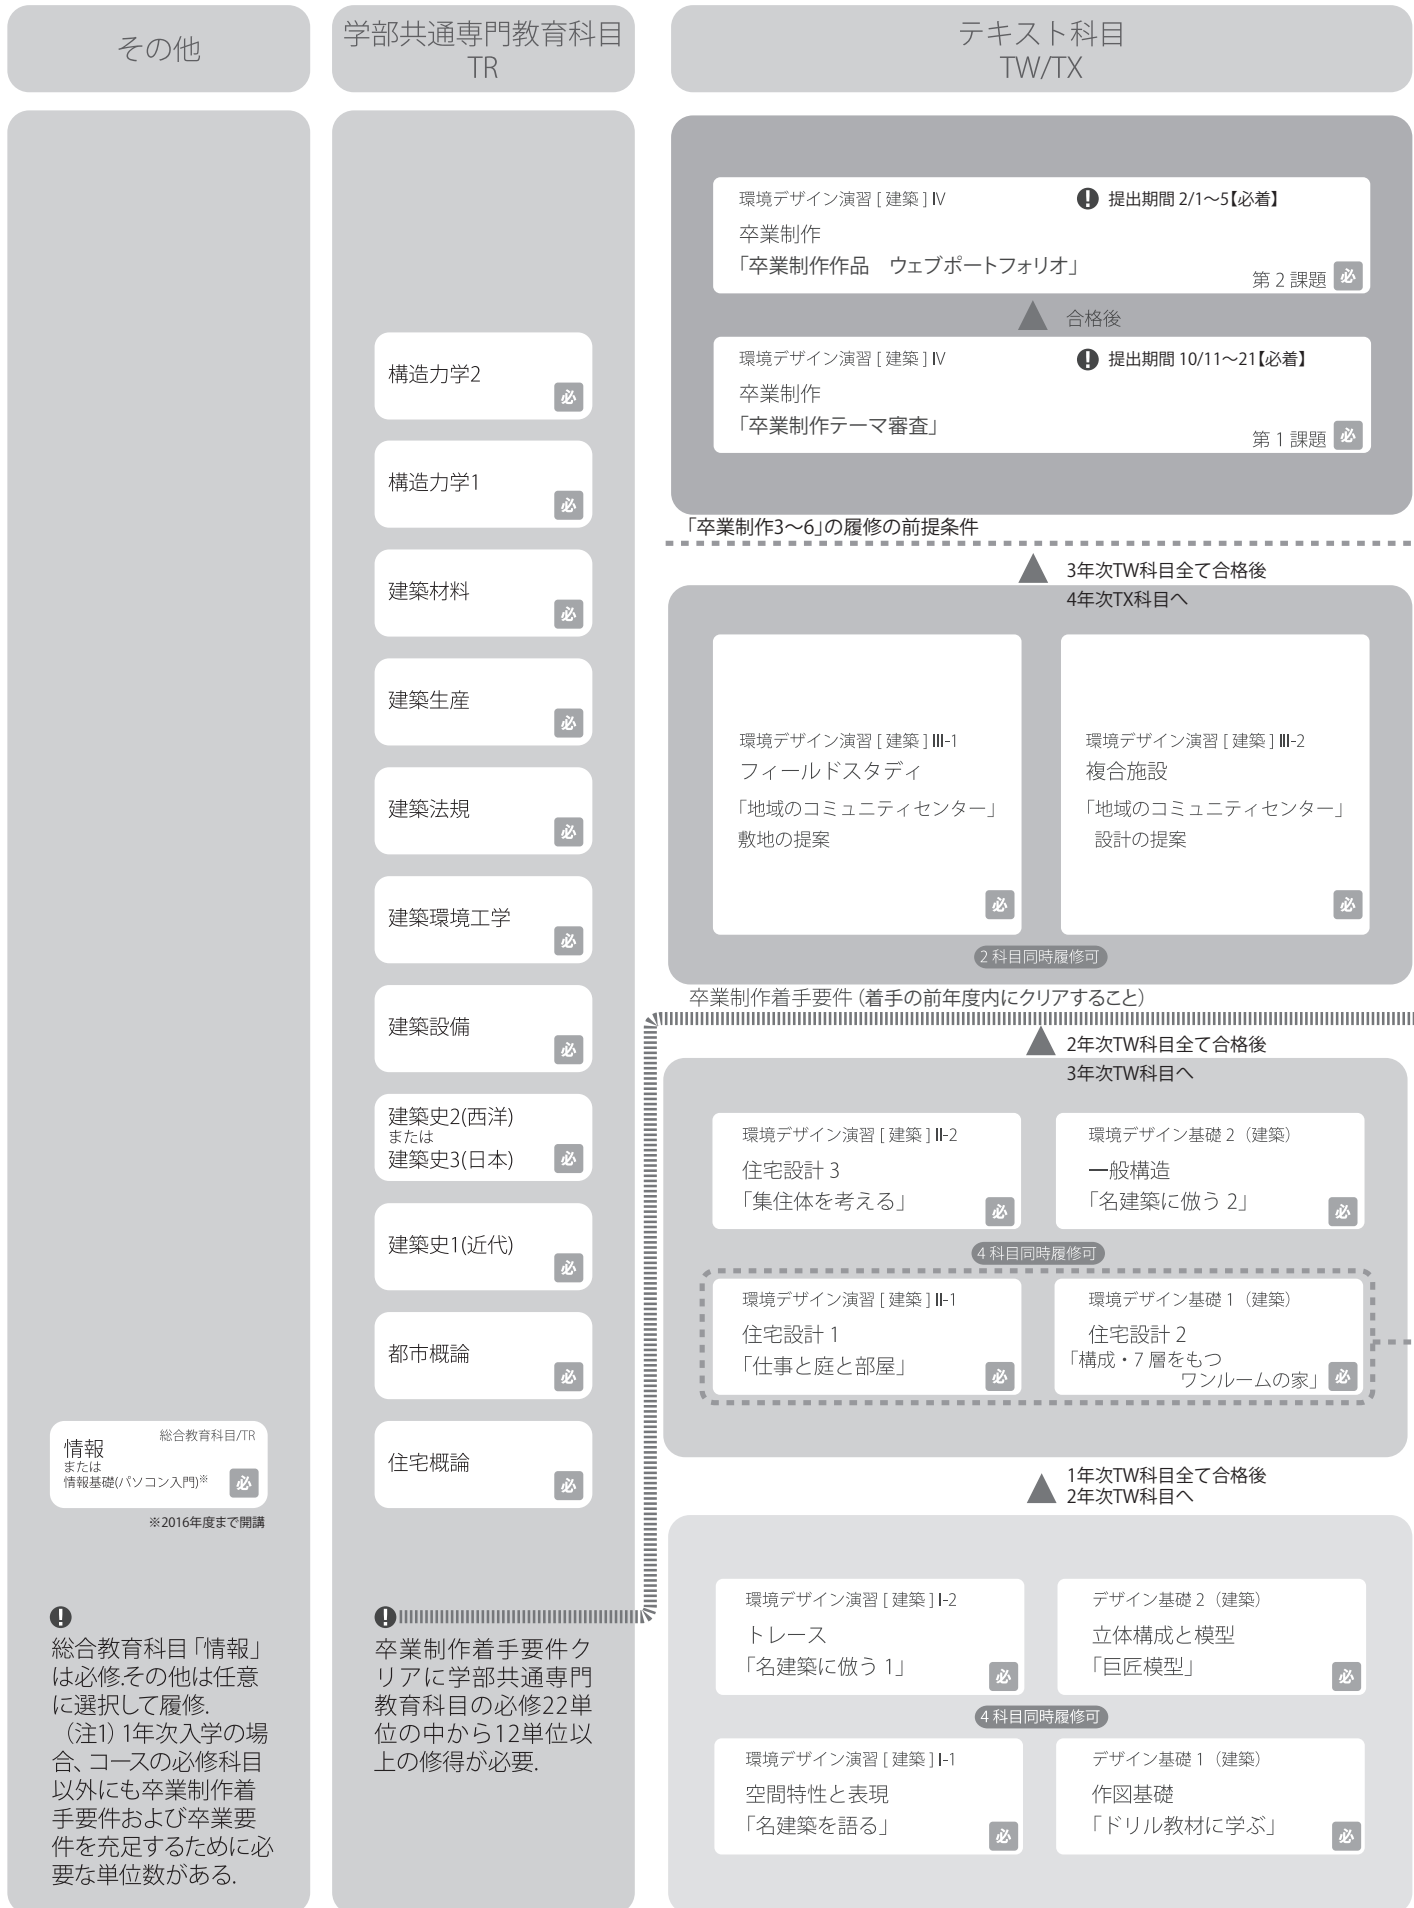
その他

学部共通専門教育科目
TR

テキスト科目
TW/TX

環境デザイン演習［建築］Ⅳ
提出期間 2/1～5【必着】
卒業制作
「卒業制作作品　ウェブポートフォリオ」
第 2 課題 必

合格後

環境デザイン演習［建築］Ⅳ
提出期間 10/11～21【必着】
卒業制作
「卒業制作テーマ審査」
第 1 課題 必

「卒業制作3～6」の履修の前提条件

3年次TW科目全て合格後
4年次TX科目へ

環境デザイン演習［建築］Ⅲ-1
フィールドスタディ
「地域のコミュニティセンター」
敷地の提案
必

環境デザイン演習［建築］Ⅲ-2
複合施設
「地域のコミュニティセンター」
設計の提案
必

2 科目同時履修可

卒業制作着手要件（着手の前年度内にクリアすること）

2年次TW科目全て合格後
3年次TW科目へ

環境デザイン演習［建築］Ⅱ-2
住宅設計 3
「集住体を考える」
必

環境デザイン基礎 2（建築）
一般構造
「名建築に倣う 2」
必

4 科目同時履修可

環境デザイン演習［建築］Ⅱ-1
住宅設計 1
「仕事と庭と部屋」
必

環境デザイン基礎 1（建築）
住宅設計 2
「構成・7 層をもつ
ワンルームの家」
必

1年次TW科目全て合格後
2年次TW科目へ

環境デザイン演習［建築］Ⅰ-2
トレース
「名建築に倣う 1」
必

デザイン基礎 2（建築）
立体構成と模型
「巨匠模型」
必

4 科目同時履修可

環境デザイン演習［建築］Ⅰ-1
空間特性と表現
「名建築を語る」
必

デザイン基礎 1（建築）
作図基礎
「ドリル教材に学ぶ」
必

構造力学2 必
構造力学1 必
建築材料 必
建築生産 必
建築法規 必
建築環境工学 必
建築設備 必
建築史2(西洋)
または
建築史3(日本) 必
建築史1(近代) 必
都市概論 必
住宅概論 必

卒業制作着手要件クリアに学部共通専門教育科目の必修22単位の中から12単位以上の修得が必要.

総合教育科目/TR
情報
または
情報基礎(パソコン入門)※ 必
※2016年度まで開講

総合教育科目「情報」は必修.その他は任意に選択して履修.
（注1）1年次入学の場合、コースの必修科目以外にも卒業制作着手要件および卒業要件を充足するために必要な単位数がある.